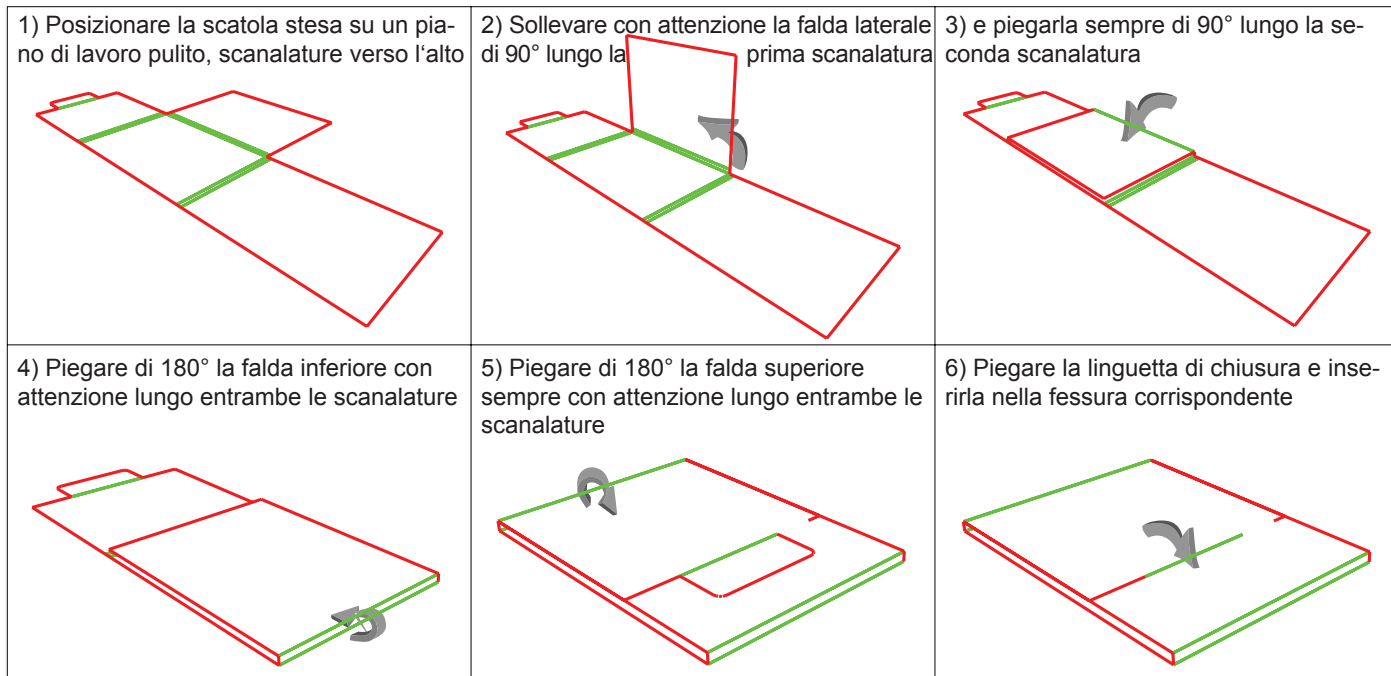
| 1) Posizionare la scatola stesa su un piano di lavoro pulito, scanalature verso l'alto | 2) Sollevare con attenzione la falda laterale di 90° lungo la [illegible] prima scanalatura | 3) e piegarla sempre di 90° lungo la seconda scanalatura |
|---|---|---|
| 4) Piegare di 180° la falda inferiore con attenzione lungo entrambe le scanalature | 5) Piegare di 180° la falda superiore sempre con attenzione lungo entrambe le scanalature | 6) Piegare la linguetta di chiusura e inserirla nella fessura corrispondente |